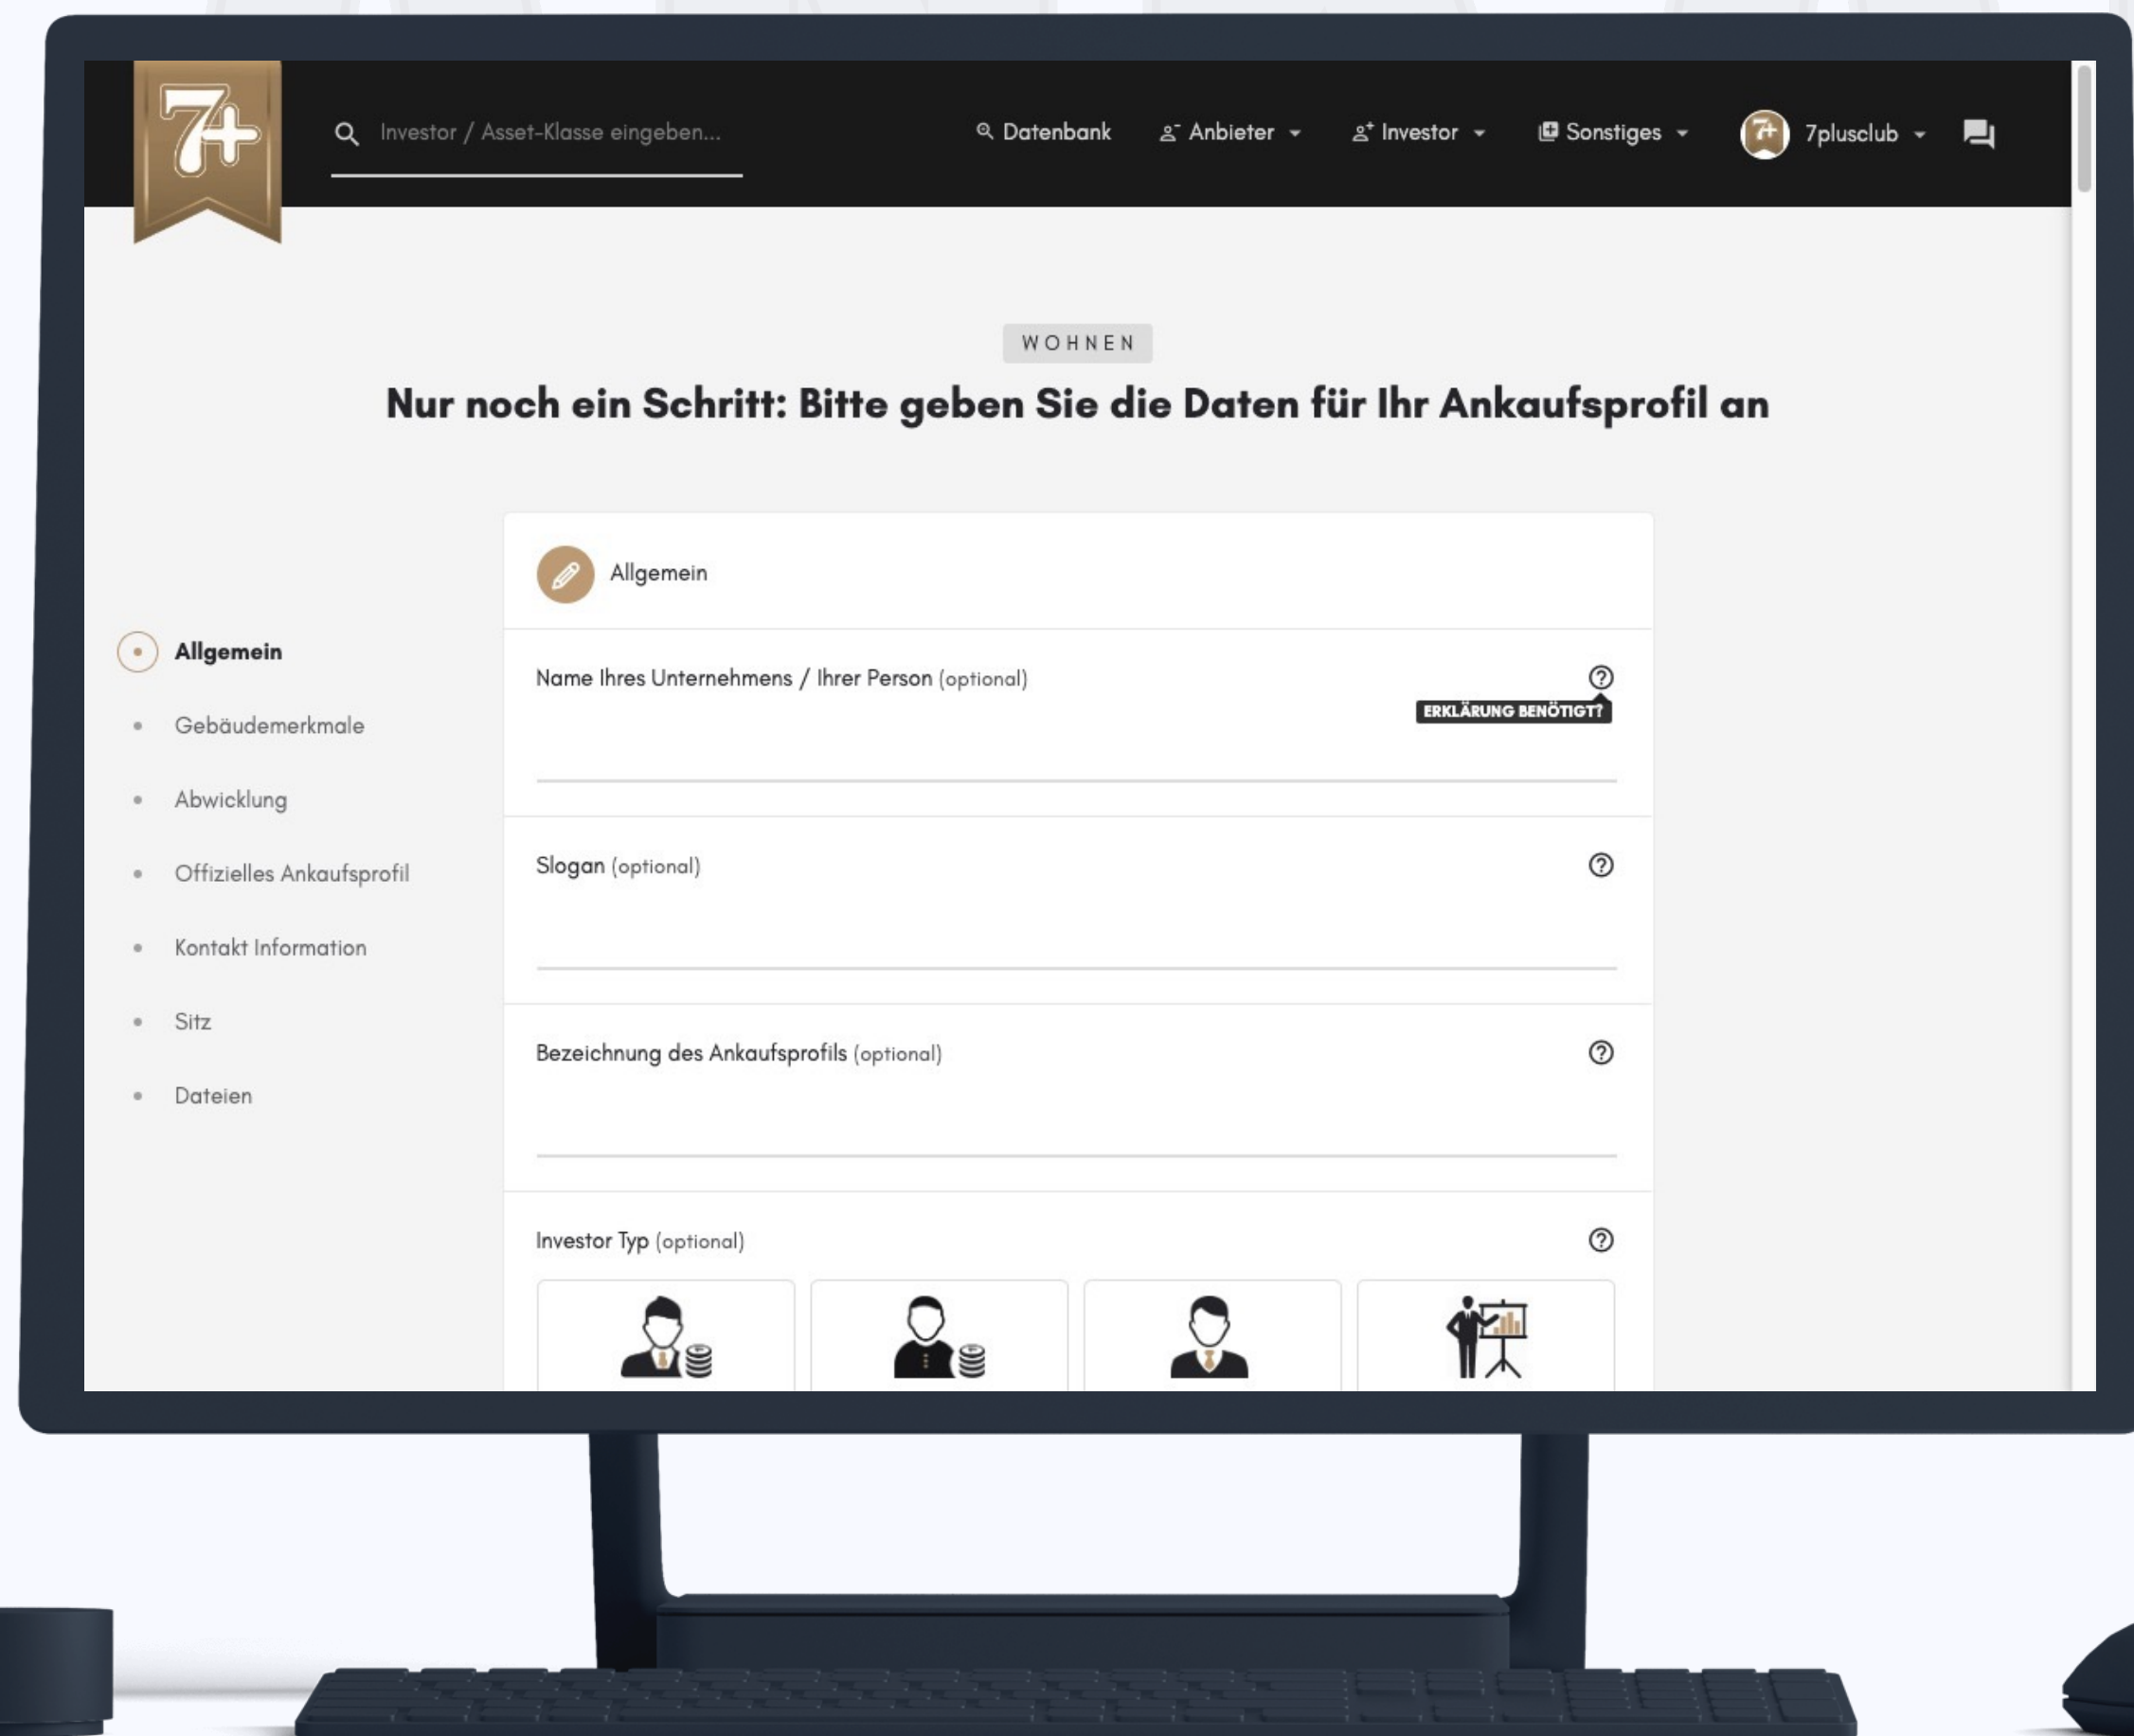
7+

Investor / Asset-Klasse eingeben...

Datenbank Anbieter Investor Sonstiges 7plusclub

WOHNEN

Nur noch ein Schritt: Bitte geben Sie die Daten für Ihr Ankaufsprofil an

Allgemein
Gebäudemerkmale
Abwicklung
Offizielles Ankaufsprofil
Kontakt Information
Sitz
Dateien

Allgemein

Name Ihres Unternehmens / Ihrer Person (optional)

ERKLÄRUNG BENÖTIGT?

Slogan (optional)

Bezeichnung des Ankaufsprofils (optional)

Investor Typ (optional)